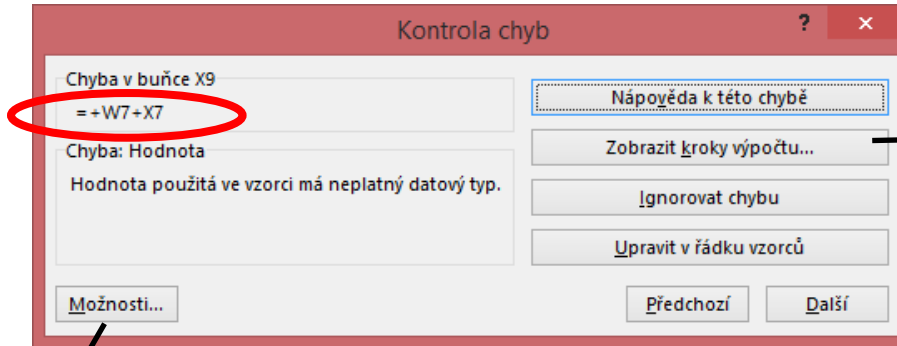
Kontrola chyb

?

Chyba v buňce X9

=+W7+X7

Chyba: Hodnota

Hodnota použitá ve vzorci má neplatný datový typ.

Nápověda k této chybě

Zobrazit kroky výpočtu...

Ignorovat chybu

Upravit v řádku vzorců

Možnosti...

Předchozí

Další